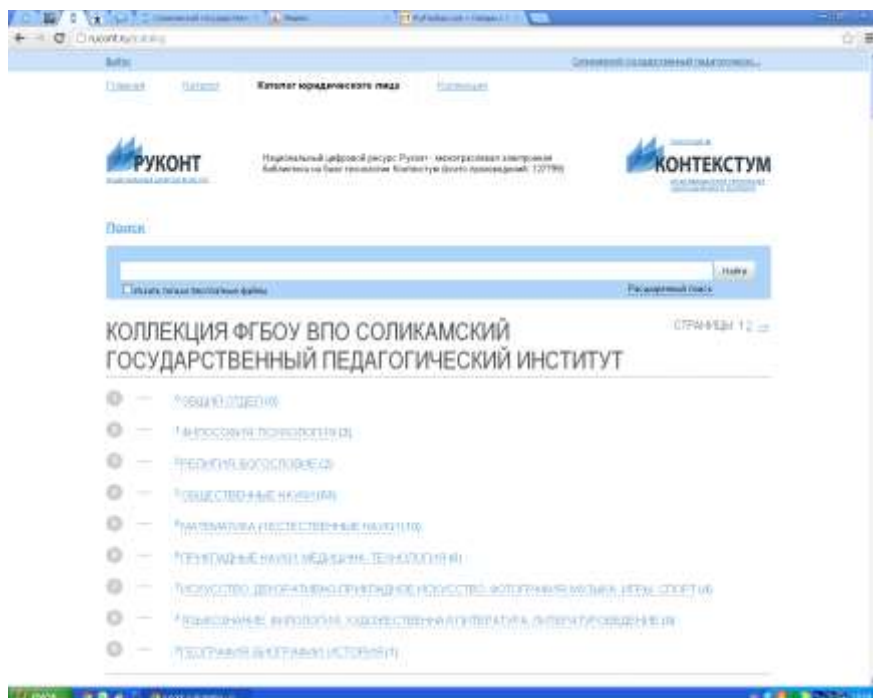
rucont.ru/catalog

Выйти

Соликамский государственный педагогическ...

Главная   Каталог   Каталог юридического лица   Коллекции

РУКОНТ

Национальный цифровой ресурс Руконт - межотраслевая электронная библиотека на базе технологии Контекстум (всего произведений: 127786)

КОНТЕКСТУМ

Поиск

Найти

Искать только бесплатные файлы

Расширенный поиск

КОЛЛЕКЦИЯ ФГБОУ ВПО СОЛИКАМСКИЙ ГОСУДАРСТВЕННЫЙ ПЕДАГОГИЧЕСКИЙ ИНСТИТУТ

СТРАНИЦЫ 1 2

— 0 ОБЩИЙ ОТДЕЛ (4)

— 1 ФИЛОСОФИЯ. ПСИХОЛОГИЯ (3)

— 2 РЕЛИГИЯ. БОГОСЛОВИЕ (2)

— 3 ОБЩЕСТВЕННЫЕ НАУКИ (46)

— 5 МАТЕМАТИКА. ЕСТЕСТВЕННЫЕ НАУКИ (19)

— 6 ПРИКЛАДНЫЕ НАУКИ. МЕДИЦИНА. ТЕХНОЛОГИЯ (4)

— 7 ИСКУССТВО. ДЕКОРАТИВНО-ПРИКЛАДНОЕ ИСКУССТВО. ФОТОГРАФИЯ. МУЗЫКА. ИГРЫ. СПОРТ (4)

— 8 ЯЗЫКОЗНАНИЕ. ФИЛОЛОГИЯ. ХУДОЖЕСТВЕННАЯ ЛИТЕРАТУРА. ЛИТЕРАТУРОВЕДЕНИЕ (8)

— 9 ГЕОГРАФИЯ. БИОГРАФИИ. ИСТОРИЯ (1)